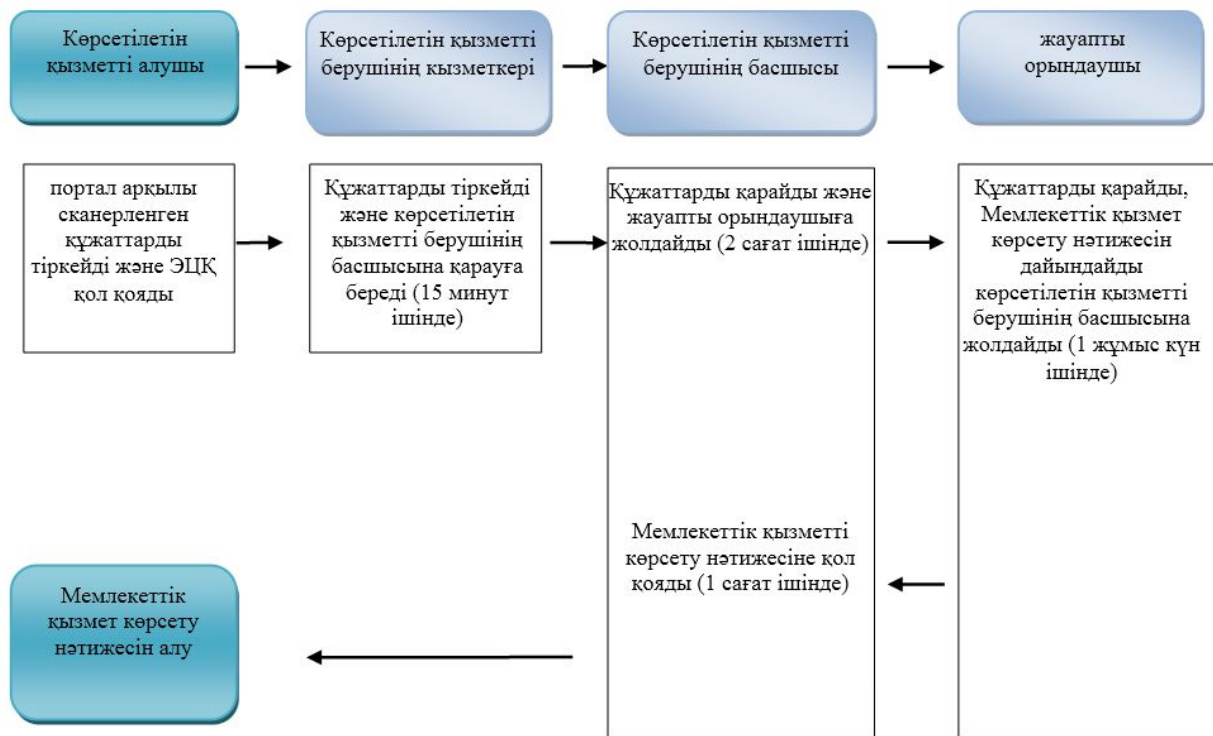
Көрсетілетін қызметті алушы

Көрсетілетін қызметті берушінің қызметкері

Көрсетілетін қызметті берушінің басшысы

жауапты орындаушы

портал арқылы сканерленген құжаттарды тіркейді және ЭЦҚ қол қояды

Құжаттарды тіркейді және көрсетілетін қызметті берушінің басшысына қарауға береді (15 минут ішінде)

Құжаттарды қарайды және жауапты орындаушыға жолдайды (2 сағат ішінде)

Құжаттарды қарайды, Мемлекеттік қызмет көрсету нәтижесін дайындайды көрсетілетін қызметті берушінің басшысына жолдайды (1 жұмыс күн ішінде)

Мемлекеттік қызметті көрсету нәтижесіне қол қояды (1 сағат ішінде)

Мемлекеттік қызмет көрсету нәтижесін алу